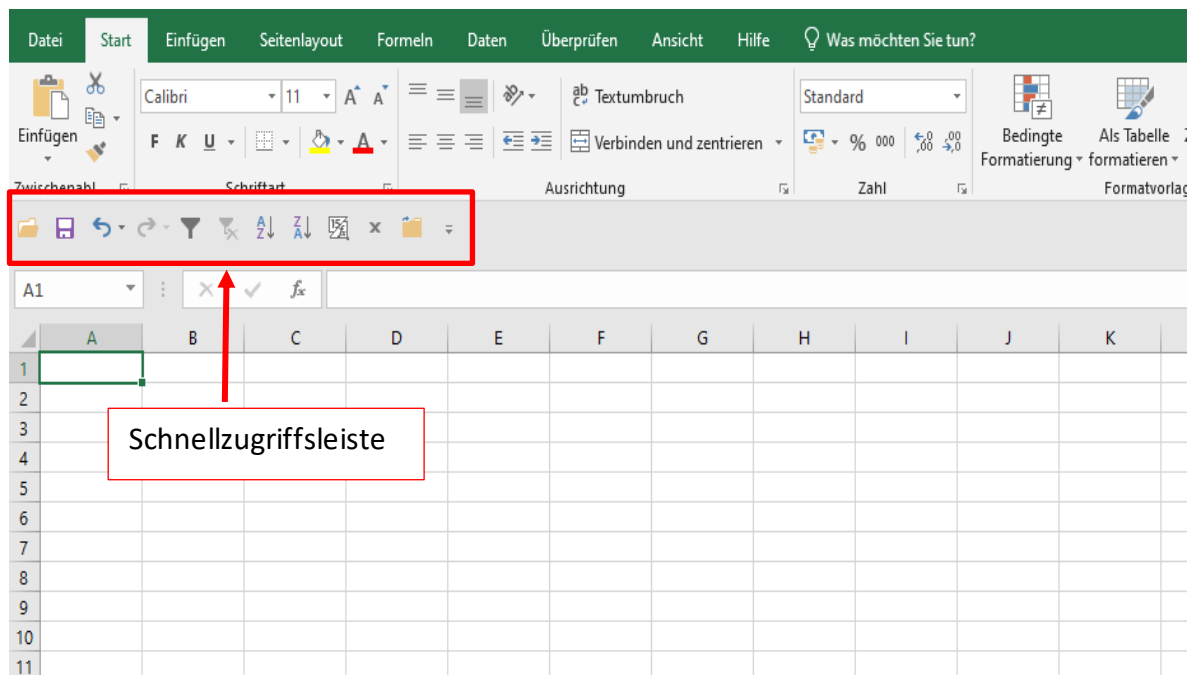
Datei Start Einfügen Seitenlayout Formeln Daten Überprüfen Ansicht Hilfe Was möchten Sie tun?

Einfügen

Calibri 11 A A

F K U A

Textumbruch

Verbinden und zentrieren

Standard

% 000 ,0 ,00 ,00 ,0

Bedingte Formatierung

Als Tabelle formatieren

Zwischenabl.

Schriftart

Ausrichtung

Zahl

Formatvorlag

A1

$f_x$

| | A | B | C | D | E | F | G | H | I | J | K |
|---|---|---|---|---|---|---|---|---|---|---|---|
| 1 | | | | | | | | | | | |
| 2 | | | | | | | | | | | |
| 3 | | | | | | | | | | | |
| 4 | | | | | | | | | | | |
| 5 | | | | | | | | | | | |
| 6 | | | | | | | | | | | |
| 7 | | | | | | | | | | | |
| 8 | | | | | | | | | | | |
| 9 | | | | | | | | | | | |
| 10 | | | | | | | | | | | |
| 11 | | | | | | | | | | | |

Schnellzugriffsleiste